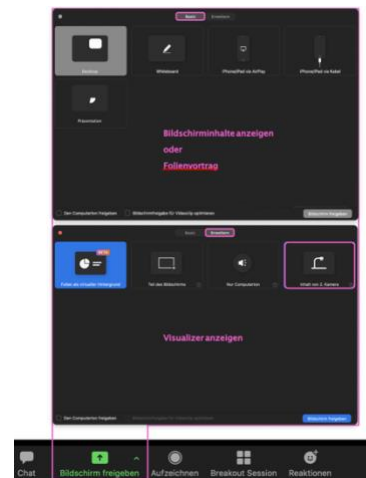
Basis Erweitert

Desktop

Whiteboard

iPhone/iPad via AirPlay

iPhone/iPad via Kabel

Praesentation

Bildschirminhalte anzeigen oder Folienvortrag

Den Computerton freigeben

Bildschirmfreigabe für Videoclip optimieren

Bildschirm freigeben

Basis Erweitert

BETA

Folien als virtueller Hintergrund

Teil des Bildschirms

Nur Computerton

Inhalt von 2. Kamera

Visualizer anzeigen

Den Computerton freigeben

Bildschirm freigeben

Chat

Bildschirm freigeben

Aufzeichnen

Breakout Session

Reaktionen